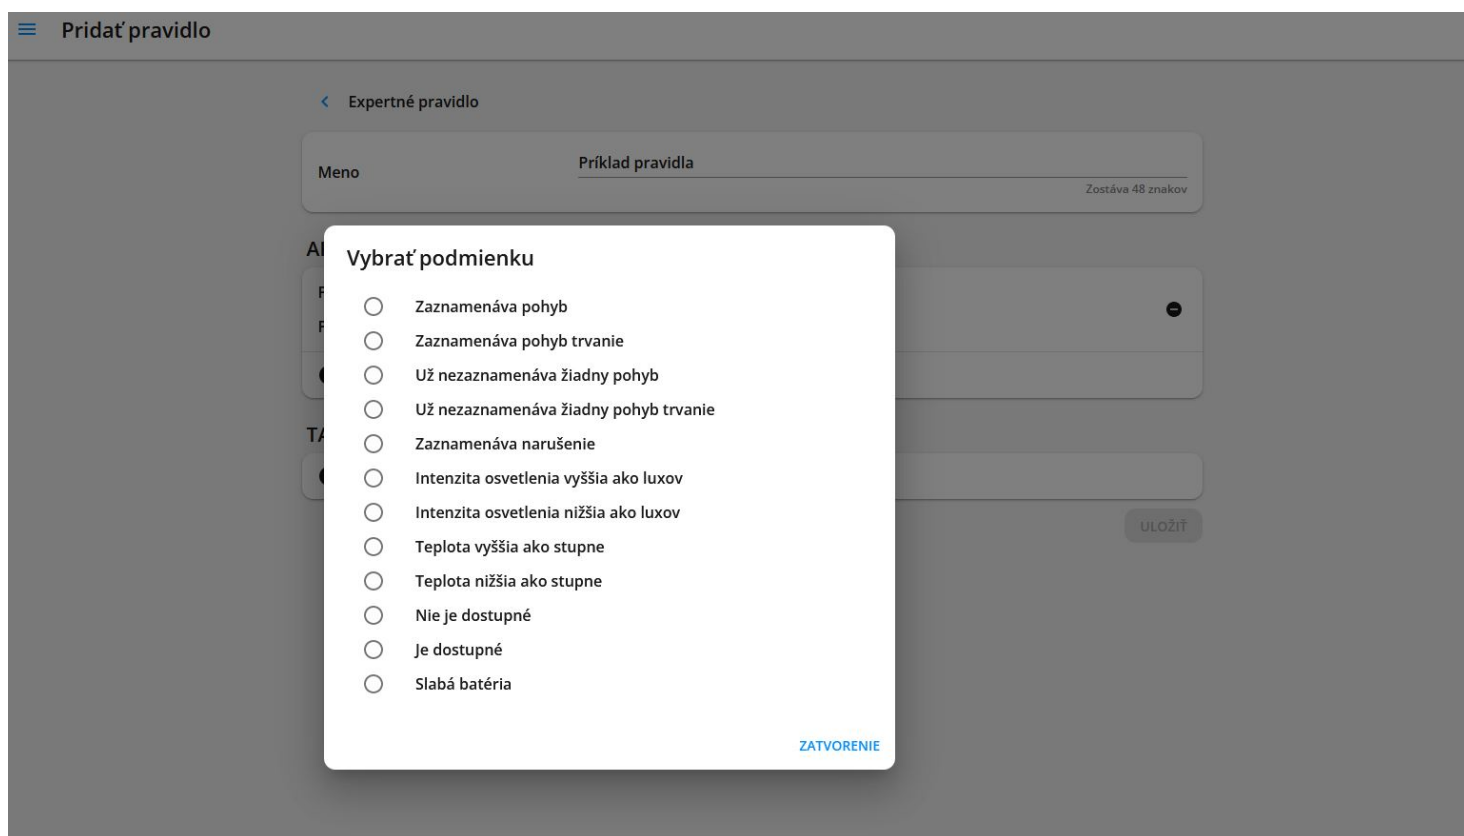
Pridať pravidlo

Expertné pravidlo

Meno

Príklad pravidla

Zostáva 48 znakov

AI

F

F

TA

ULOŽIŤ

Vybrať podmienku

Zaznamenáva pohyb

Zaznamenáva pohyb trvanie

Už nezaznamenáva žiadny pohyb

Už nezaznamenáva žiadny pohyb trvanie

Zaznamenáva narušenie

Intenzita osvetlenia vyššia ako luxov

Intenzita osvetlenia nižšia ako luxov

Teplota vyššia ako stupne

Teplota nižšia ako stupne

Nie je dostupné

Je dostupné

Slabá batéria

ZATVORENIE